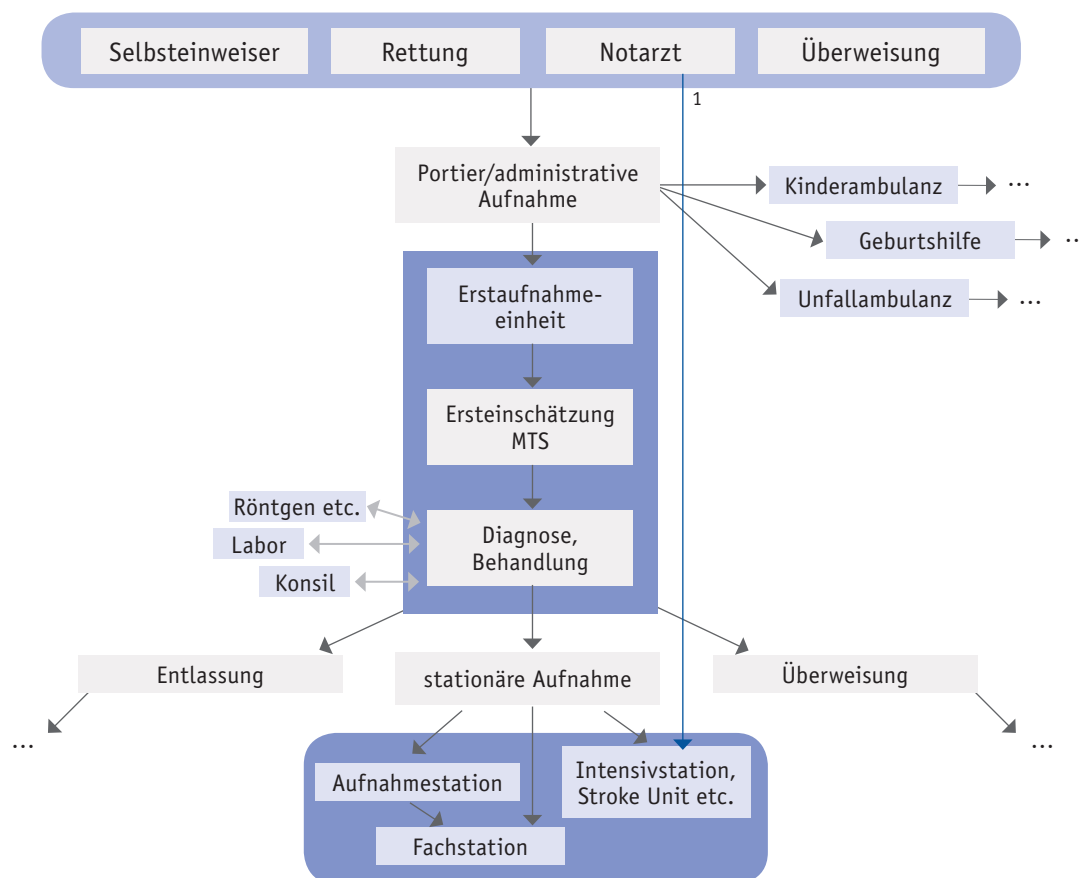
Selbsteinweiser

Rettung

Notarzt

Überweisung

1

Portier/administrative Aufnahme

Kinderambulanz …

Geburtshilfe …

Unfallambulanz …

Erstaufnahmeeinheit

Ersteinschätzung MTS

Röntgen etc.

Labor

Konsil

Diagnose, Behandlung

Entlassung

stationäre Aufnahme

Überweisung

…

…

Aufnahmestation

Intensivstation, Stroke Unit etc.

Fachstation